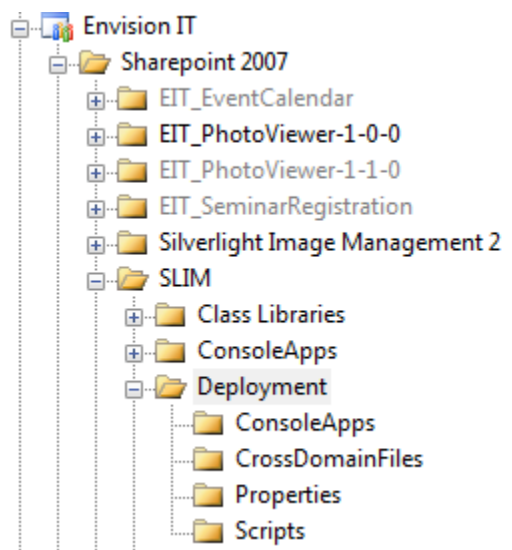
Envision IT
Sharepoint 2007
EIT_EventCalendar
EIT_PhotoViewer-1-0-0
EIT_PhotoViewer-1-1-0
EIT_SeminarRegistration
Silverlight Image Management 2
SLIM
Class Libraries
ConsoleApps
Deployment
ConsoleApps
CrossDomainFiles
Properties
Scripts